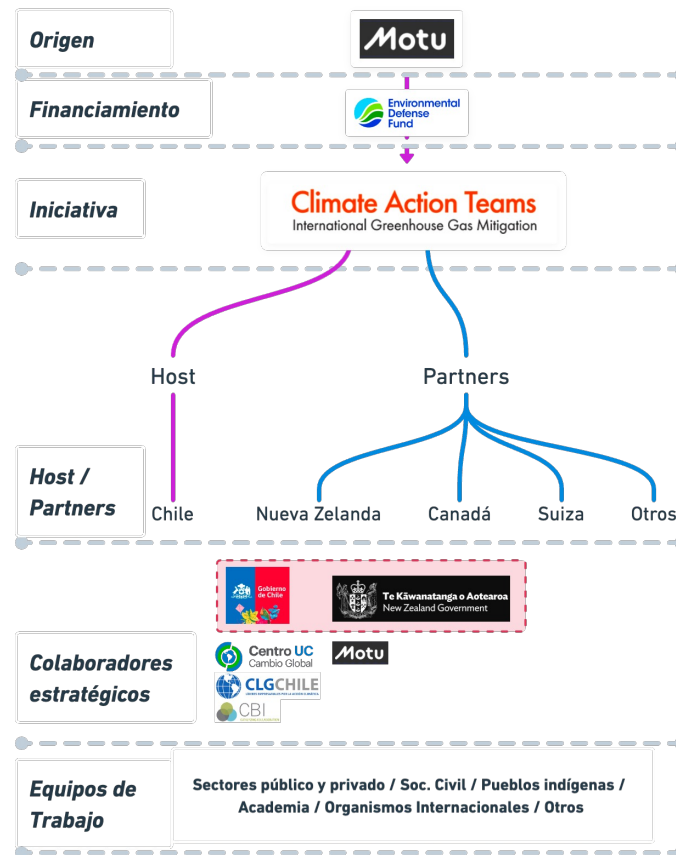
Origen

Motu

Financiamiento

Environmental Defense Fund

Iniciativa

Climate Action Teams
International Greenhouse Gas Mitigation

Host

Partners

Host / Partners

Chile

Nueva Zelanda

Canadá

Suiza

Otros

Gobierno de Chile

Te Kāwanatanga o Aotearoa
New Zealand Government

Colaboradores estratégicos

Centro UC Cambio Global

Motu

CLGCHILE

CBI

Equipos de Trabajo

Sectores público y privado / Soc. Civil / Pueblos indígenas / Academia / Organismos Internacionales / Otros